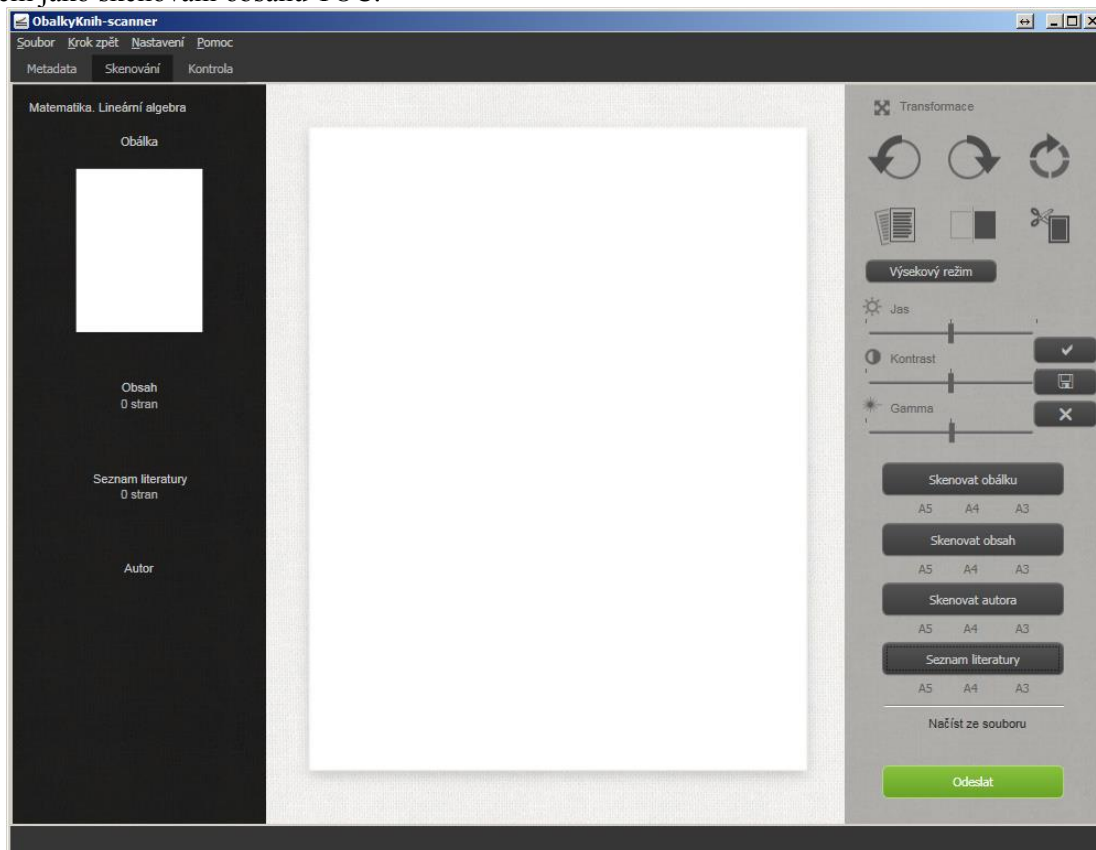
ObalkyKnih-scanner

Soubor Krok zpět Nastavení Pomoc

Metadata Skenování Kontrola

Matematika. Lineární algebra

Obálka

Obsah
0 stran

Seznam literatury
0 stran

Autor

Transformace

Výsekový režim

Jas

Kontrast

Gamma

Skenovat obálku

A5 A4 A3

Skenovat obsah

A5 A4 A3

Skenovat autora

A5 A4 A3

Seznam literatury

A5 A4 A3

Načíst ze souboru

Odeslat